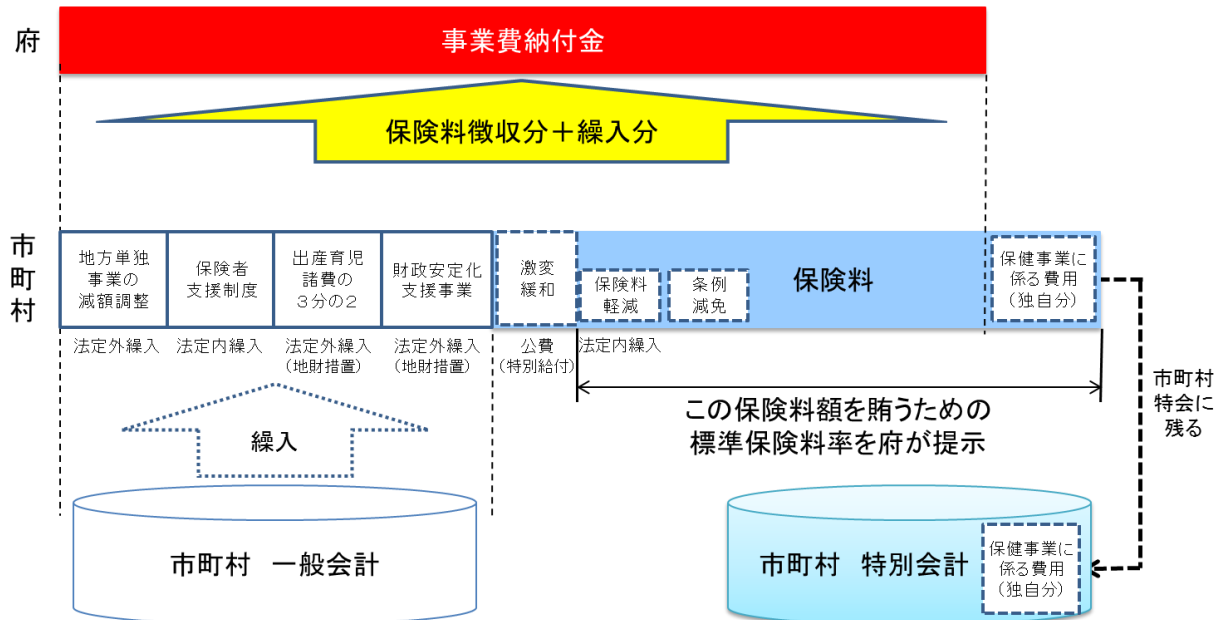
府

事業費納付金

保険料徴収分＋繰入分

市町村

地方単独事業の減額調整

保険者支援制度

出産育児諸費の３分の２

財政安定化支援事業

激変緩和

保険料軽減

条例減免

保険料

保健事業に係る費用（独自分）

法定外繰入

法定内繰入

法定外繰入（地財措置）

法定外繰入（地財措置）

公費（特別給付）

法定内繰入

この保険料額を賄うための標準保険料率を府が提示

市町村特会に残る

繰入

市町村　一般会計

市町村　特別会計

保健事業に係る費用（独自分）